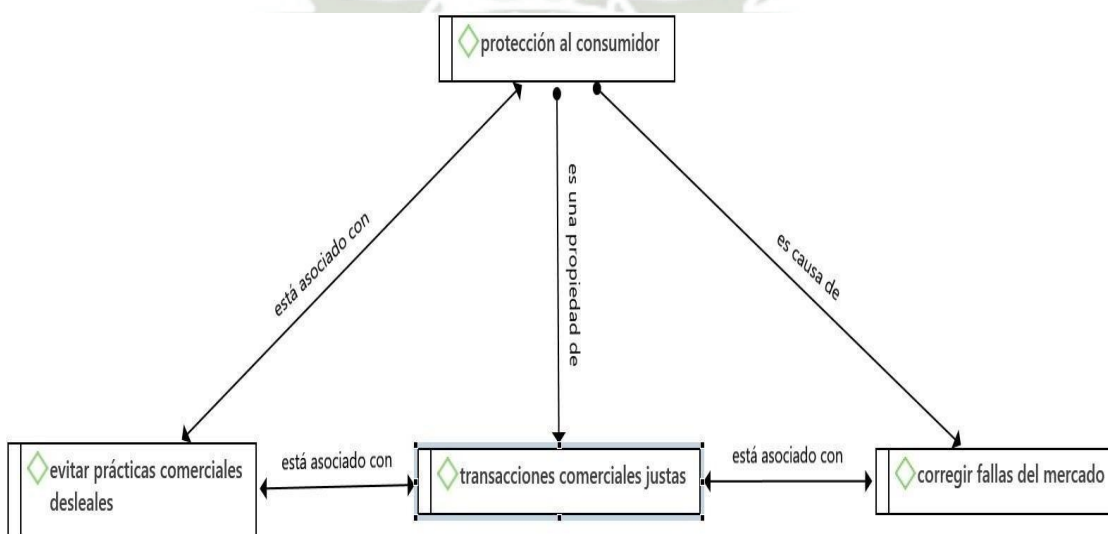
protección al consumidor

está asociado con

es una propiedad de

es causa de

evitar prácticas comerciales desleales

está asociado con

transacciones comerciales justas

está asociado con

corregir fallas del mercado